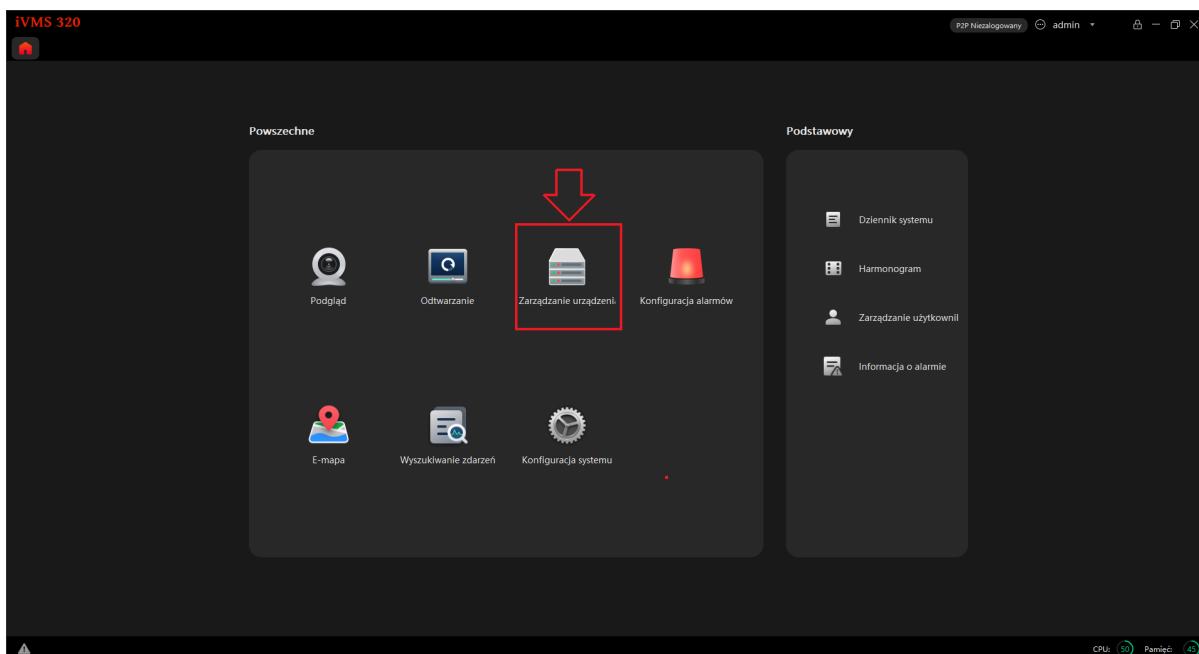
iVMS 320

P2P Niezalogowany admin

Powszechne

Podgląd

Odtwarzanie

Zarządzanie urządzeni

Konfiguracja alarmów

E-mapa

Wyszukiwanie zdarzeń

Konfiguracja systemu

Podstawowy

Dziennik systemu

Harmonogram

Zarządzanie użytkownil

Informacja o alarmie

CPU: 50 Pamięć: 45